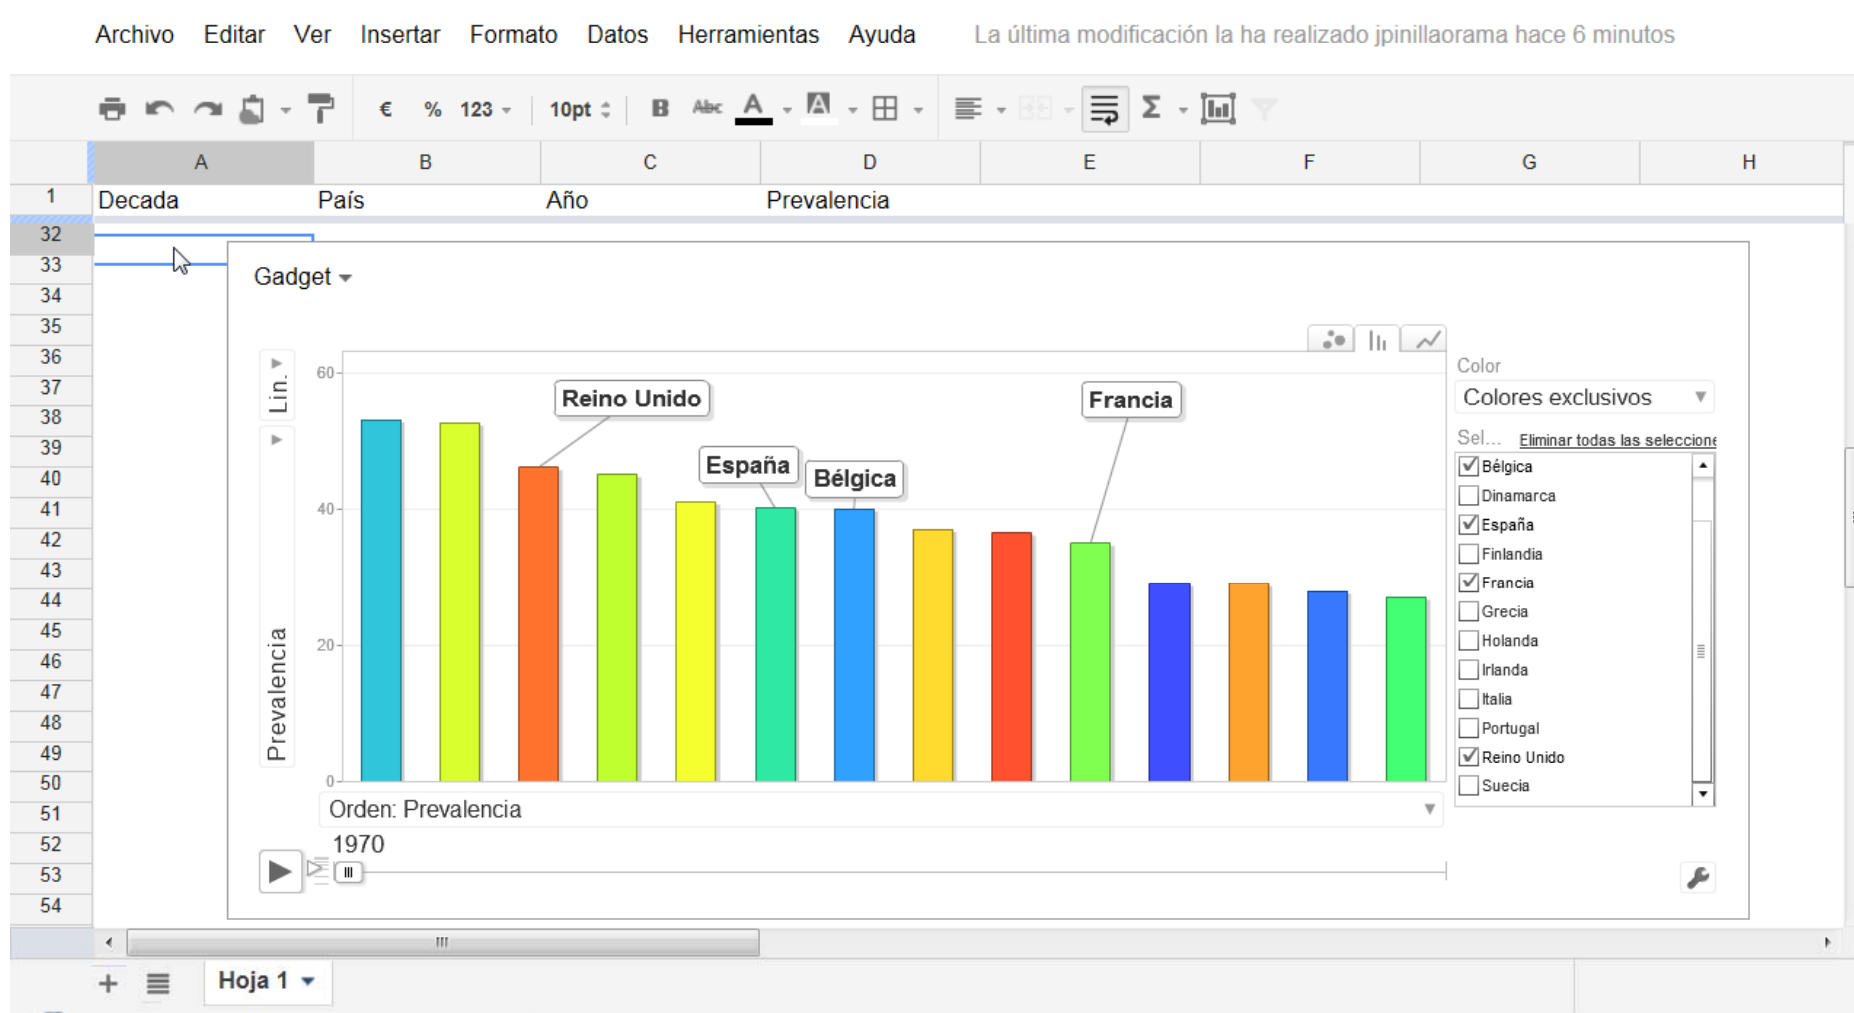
Archivo Editar Ver Insertar Formato Datos Herramientas Ayuda La última modificación la ha realizado jpinillaorama hace 6 minutos

€ % 123 10pt B Abc A Σ

| | A | B | C | D | E | F | G | H |
|---|---|---|---|---|---|---|---|---|
| 1 | Decada | País | Año | Prevalencia | | | | |

32
33
34
35
36
37
38
39
40
41
42
43
44
45
46
47
48
49
50
51
52
53
54

Gadget

Lin.

Prevalencia

60
40
20
0

Reino Unido
España
Bélgica
Francia

Color
Colores exclusivos
Sel... Eliminar todas las seleccione

☑ Bélgica
☐ Dinamarca
☑ España
☐ Finlandia
☑ Francia
☐ Grecia
☐ Holanda
☐ Irlanda
☐ Italia
☐ Portugal
☑ Reino Unido
☐ Suecia

Orden: Prevalencia

1970

Hoja 1